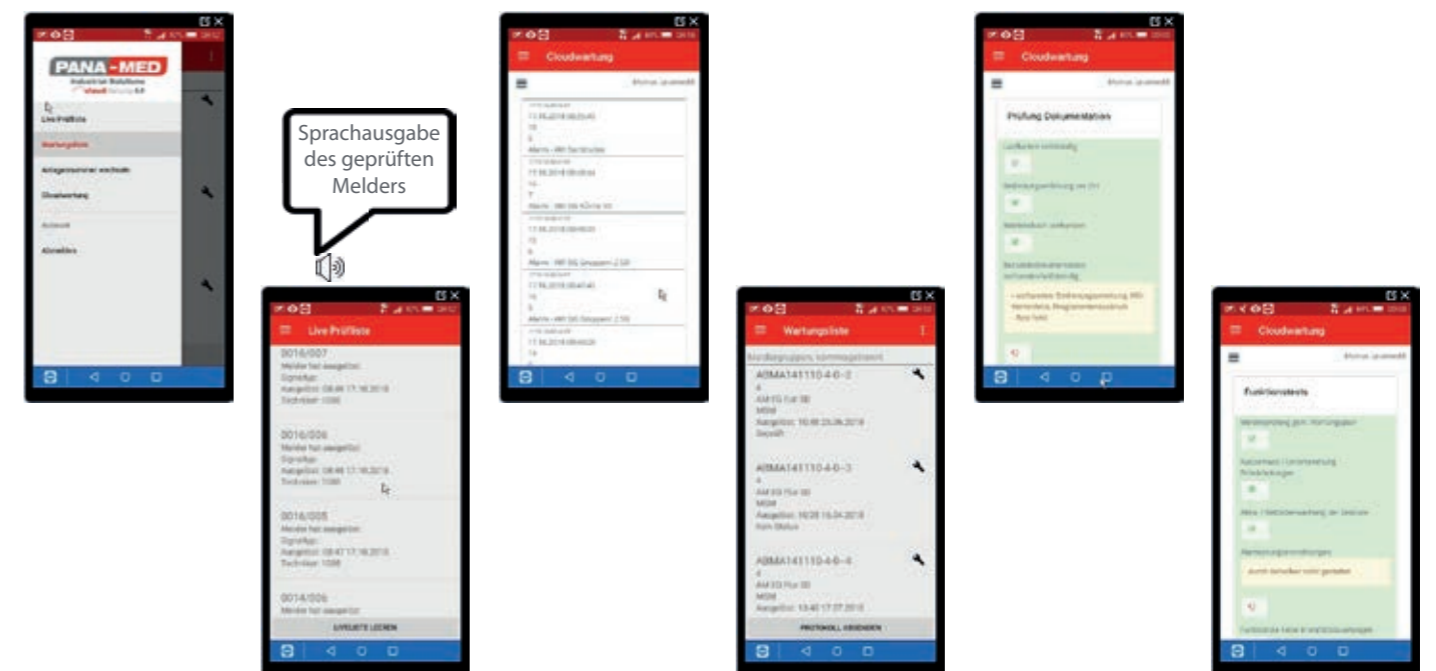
PANA-MED

Live Prüfliste

Wartungsliste

Anlagennummer wechseln

Cloudwartung

Abmelden

Sprachausgabe des geprüften Melders

Live Prüfliste

0016/007
Melder hat ausgelöst
Signaltyp:
Ausgelöst: 08:48 17.10.2018
Techniker: 1000

0016/006
Melder hat ausgelöst
Signaltyp:
Ausgelöst: 08:48 17.10.2018
Techniker: 1000

0016/005
Melder hat ausgelöst
Signaltyp:
Ausgelöst: 08:47 17.10.2018
Techniker: 1000

0014/006
Melder hat ausgelöst

LIVELISTE LEEREN

Cloudwartung

17.10.2018 08:05:45
Alarm - MR Sechsolter

17.10.2018 08:05:44
Alarm - MR OG Küche 1H

17.10.2018 08:05:03
Alarm - MR OG Gruppen 2.58

17.10.2018 08:04:40
Alarm - MR OG Gruppen 2.55

17.10.2018 08:04:20

Wartungsliste

A0MA141110-4-0-2
AM EG Flur 00
MSM
Ausgelöst: 10:48 23.06.2018

A0MA141110-4-0-3
AM EG Flur 00
MSM
Ausgelöst: 10:38 16.04.2018
Kein Status

A0MA141110-4-0-4
AM EG Flur 00
MSM
Ausgelöst: 13:40 17.07.2015

PROTOKOLL ABSENDEN

Cloudwartung

Prüfung Dokumentation

Cloudwartung

Funktionstests